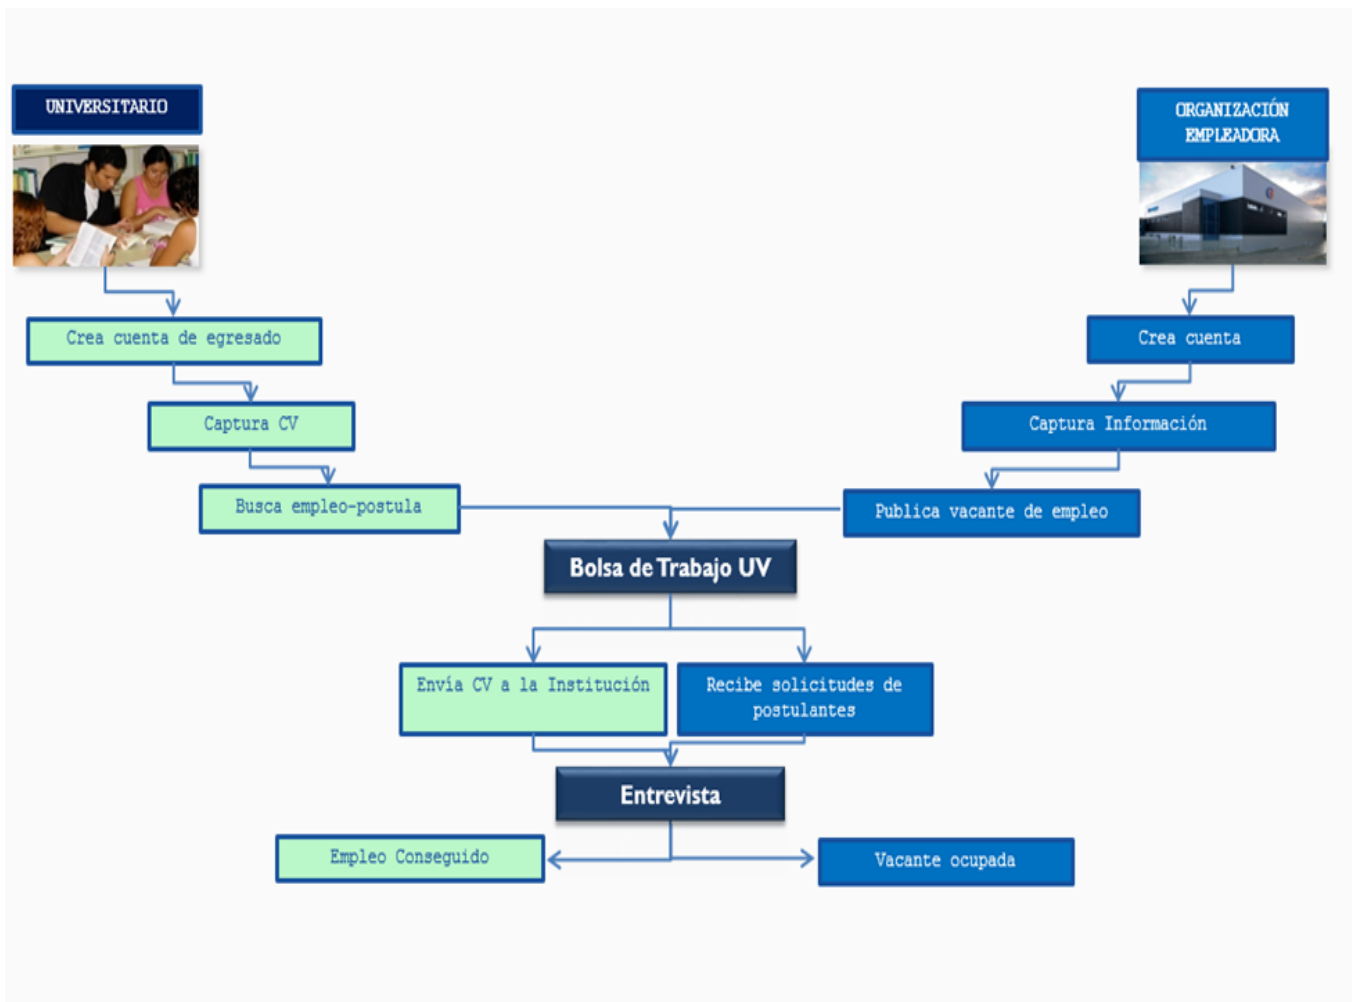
UNIVERSITARIO

ORGANIZACIÓN EMPLEADORA

Crea cuenta de egresado

Crea cuenta

Captura CV

Captura Información

Busca empleo-postula

Publica vacante de empleo

Bolsa de Trabajo UV

Envía CV a la Institución

Recibe solicitudes de postulantes

Entrevista

Empleo Conseguido

Vacante ocupada